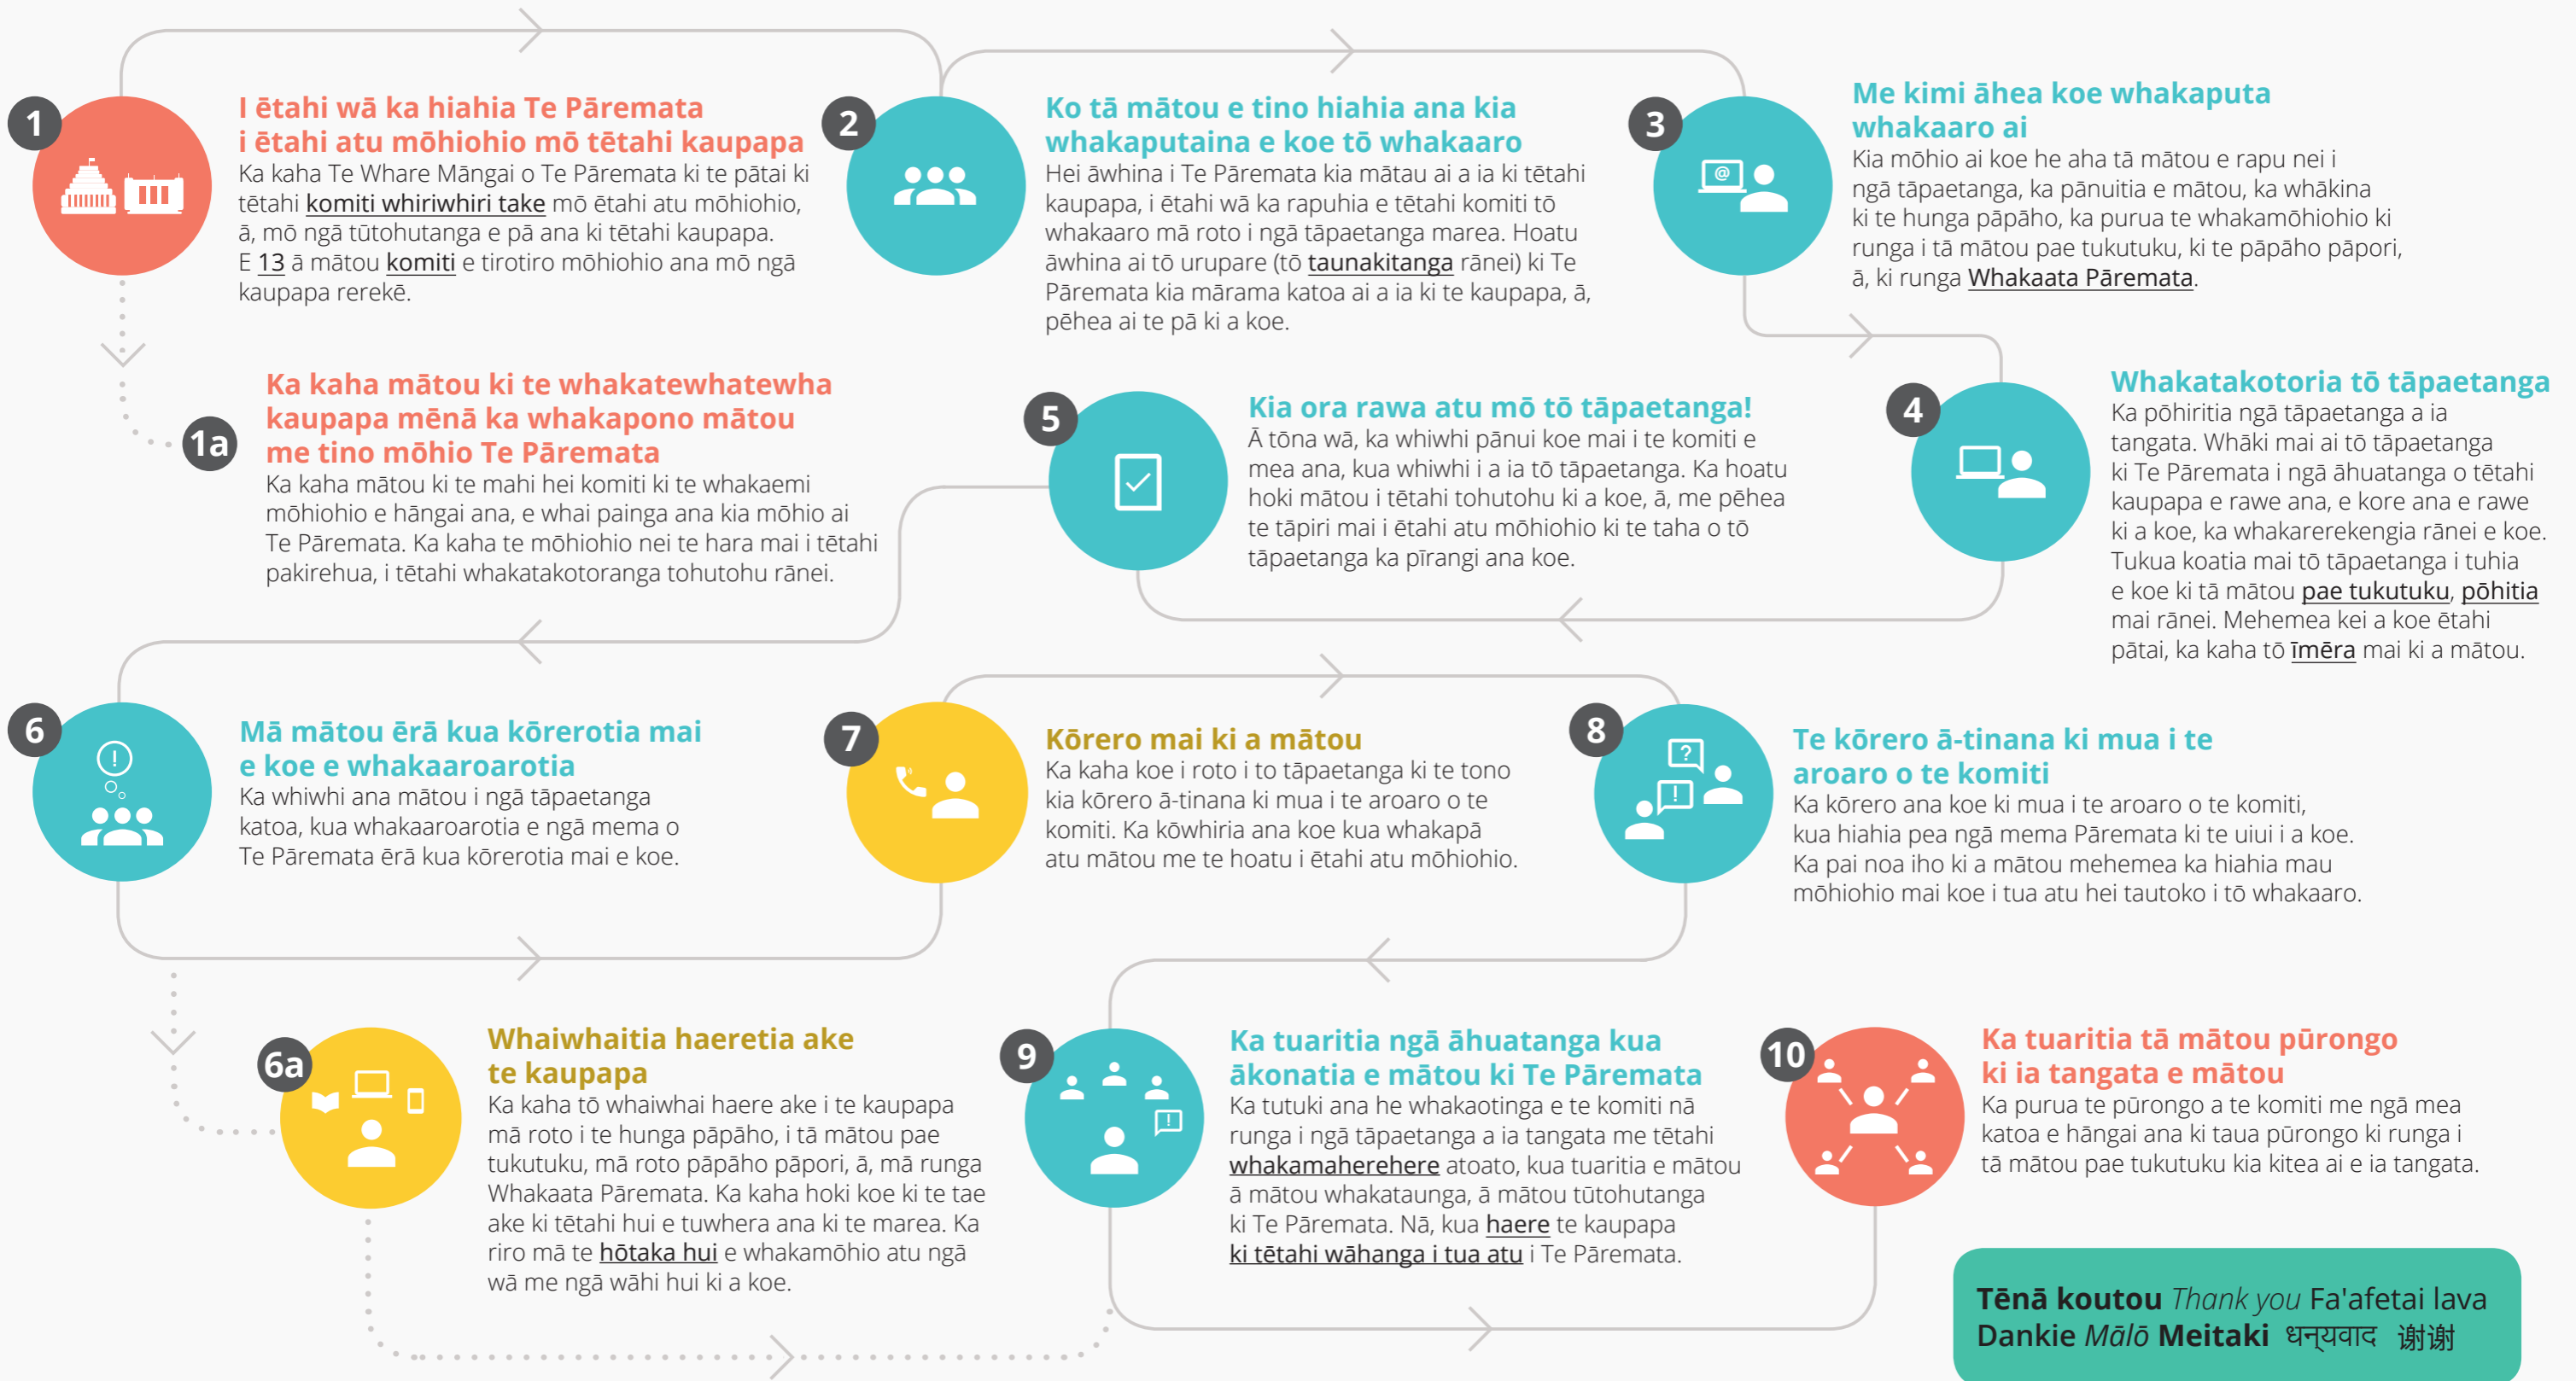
1

I ētahi wā ka hiahia Te Pāremata i ētahi atu mōhiohio mō tētahi kaupapa

Ka kaha Te Whare Māngai o Te Pāremata ki te pātai ki tētahi komiti whiriwhiri take mō ētahi atu mōhiohio, ā, mō ngā tūtohutanga e pā ana ki tētahi kaupapa. E 13 ā mātou komiti e tirotiro mōhiohio ana mō ngā kaupapa rerekē.

2

Ko tā mātou e tino hiahia ana kia whakaputaina e koe tō whakaaro

Hei āwhina i Te Pāremata kia mātau ai a ia ki tētahi kaupapa, i ētahi wā ka rapuhia e tētahi komiti tō whakaaro mā roto i ngā tāpaetanga marea. Hoatu āwhina ai tō urupare (tō taunakitanga rānei) ki Te Pāremata kia mārama katoa ai a ia ki te kaupapa, ā, pēhea ai te pā ki a koe.

3

Me kimi āhea koe whakaputa whakaaro ai

Kia mōhio ai koe he aha tā mātou e rapu nei i ngā tāpaetanga, ka pānuitia e mātou, ka whākina ki te hunga pāpāho, ka purua te whakamōhiohio ki runga i tā mātou pae tukutuku, ki te pāpāho pāpori, ā, ki runga Whakaata Pāremata.

1a

Ka kaha mātou ki te whakatewhatewha kaupapa mēnā ka whakapono mātou me tino mōhio Te Pāremata

Ka kaha mātou ki te mahi hei komiti ki te whakaemi mōhiohio e hāngai ana, e whai painga ana kia mōhio ai Te Pāremata. Ka kaha te mōhiohio nei te hara mai i tētahi pakirehua, i tētahi whakatakotoranga tohutohu rānei.

5

Kia ora rawa atu mō tō tāpaetanga!

Ā tōna wā, ka whiwhi pānui koe mai i te komiti e mea ana, kua whiwhi i a ia tō tāpaetanga. Ka hoatu hoki mātou i tētahi tohutohu ki a koe, ā, me pēhea te tāpiri mai i ētahi atu mōhiohio ki te taha o tō tāpaetanga ka pīrangi ana koe.

4

Whakatakotoria tō tāpaetanga

Ka pōhiritia ngā tāpaetanga a ia tangata. Whāki mai ai tō tāpaetanga ki Te Pāremata i ngā āhuatanga o tētahi kaupapa e rawe ana, e kore ana e rawe ki a koe, ka whakarerekengia rānei e koe. Tukua koatia mai tō tāpaetanga i tuhia e koe ki tā mātou pae tukutuku, pōhitia mai rānei. Mehemea kei a koe ētahi pātai, ka kaha tō īmēra mai ki a mātou.

6

Mā mātou ērā kua kōrerotia mai e koe e whakaaroarotia

Ka whiwhi ana mātou i ngā tāpaetanga katoa, kua whakaaroarotia e ngā mema o Te Pāremata ērā kua kōrerotia mai e koe.

7

Kōrero mai ki a mātou

Ka kaha koe i roto i to tāpaetanga ki te tono kia kōrero ā-tinana ki mua i te aroaro o te komiti. Ka kōwhiria ana koe kua whakapā atu mātou me te hoatu i ētahi atu mōhiohio.

8

Te kōrero ā-tinana ki mua i te aroaro o te komiti

Ka kōrero ana koe ki mua i te aroaro o te komiti, kua hiahia pea ngā mema Pāremata ki te uiui i a koe. Ka pai noa iho ki a mātou mehemea ka hiahia mau mōhiohio mai koe i tua atu hei tautoko i tō whakaaro.

6a

Whaiwhaitia haeretia ake te kaupapa

Ka kaha tō whaiwhai haere ake i te kaupapa mā roto i te hunga pāpāho, i tā mātou pae tukutuku, mā roto pāpāho pāpori, ā, mā runga Whakaata Pāremata. Ka kaha hoki koe ki te tae ake ki tētahi hui e tuwhera ana ki te marea. Ka riro mā te hōtaka hui e whakamōhio atu ngā wā me ngā wāhi hui ki a koe.

9

Ka tuaritia ngā āhuatanga kua ākonatia e mātou ki Te Pāremata

Ka tutuki ana he whakaotinga e te komiti nā runga i ngā tāpaetanga a ia tangata me tētahi whakamaherehere atoato, kua tuaritia e mātou ā mātou whakataunga, ā mātou tūtohutanga ki Te Pāremata. Nā, kua haere te kaupapa ki tētahi wāhanga i tua atu i Te Pāremata.

10

Ka tuaritia tā mātou pūrongo ki ia tangata e mātou

Ka purua te pūrongo a te komiti me ngā mea katoa e hāngai ana ki taua pūrongo ki runga i tā mātou pae tukutuku kia kitea ai e ia tangata.

Tēnā koutou Thank you Fa'afetai lava Dankie Mālō Meitaki धन्यवाद 谢谢